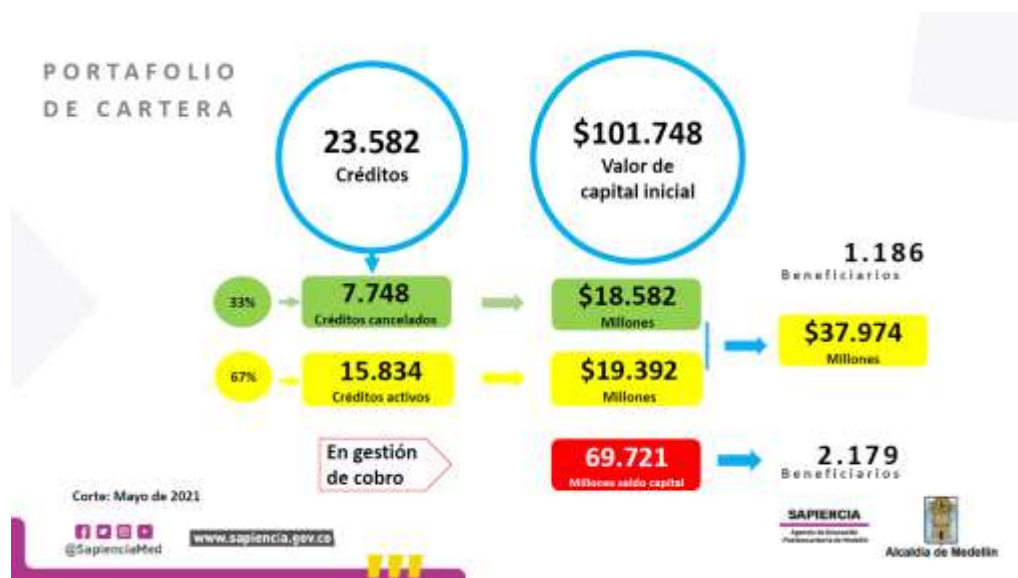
PORTAFOLIO DE CARTERA

23.582
Créditos

$101.748
Valor de capital inicial

1.186
Beneficiarios

33%

7.748
Créditos cancelados

$18.582
Millones

$37.974
Millones

67%

15.834
Créditos activos

$19.392
Millones

En gestión de cobro

69.721
Millones saldo capital

2.179
Beneficiarios

Corte: Mayo de 2021

@SapienciaMed

www.sapiencia.gov.co

SAPIENCIA
Agencia de Educación Postsecundaria de Medellín

Alcaldía de Medellín